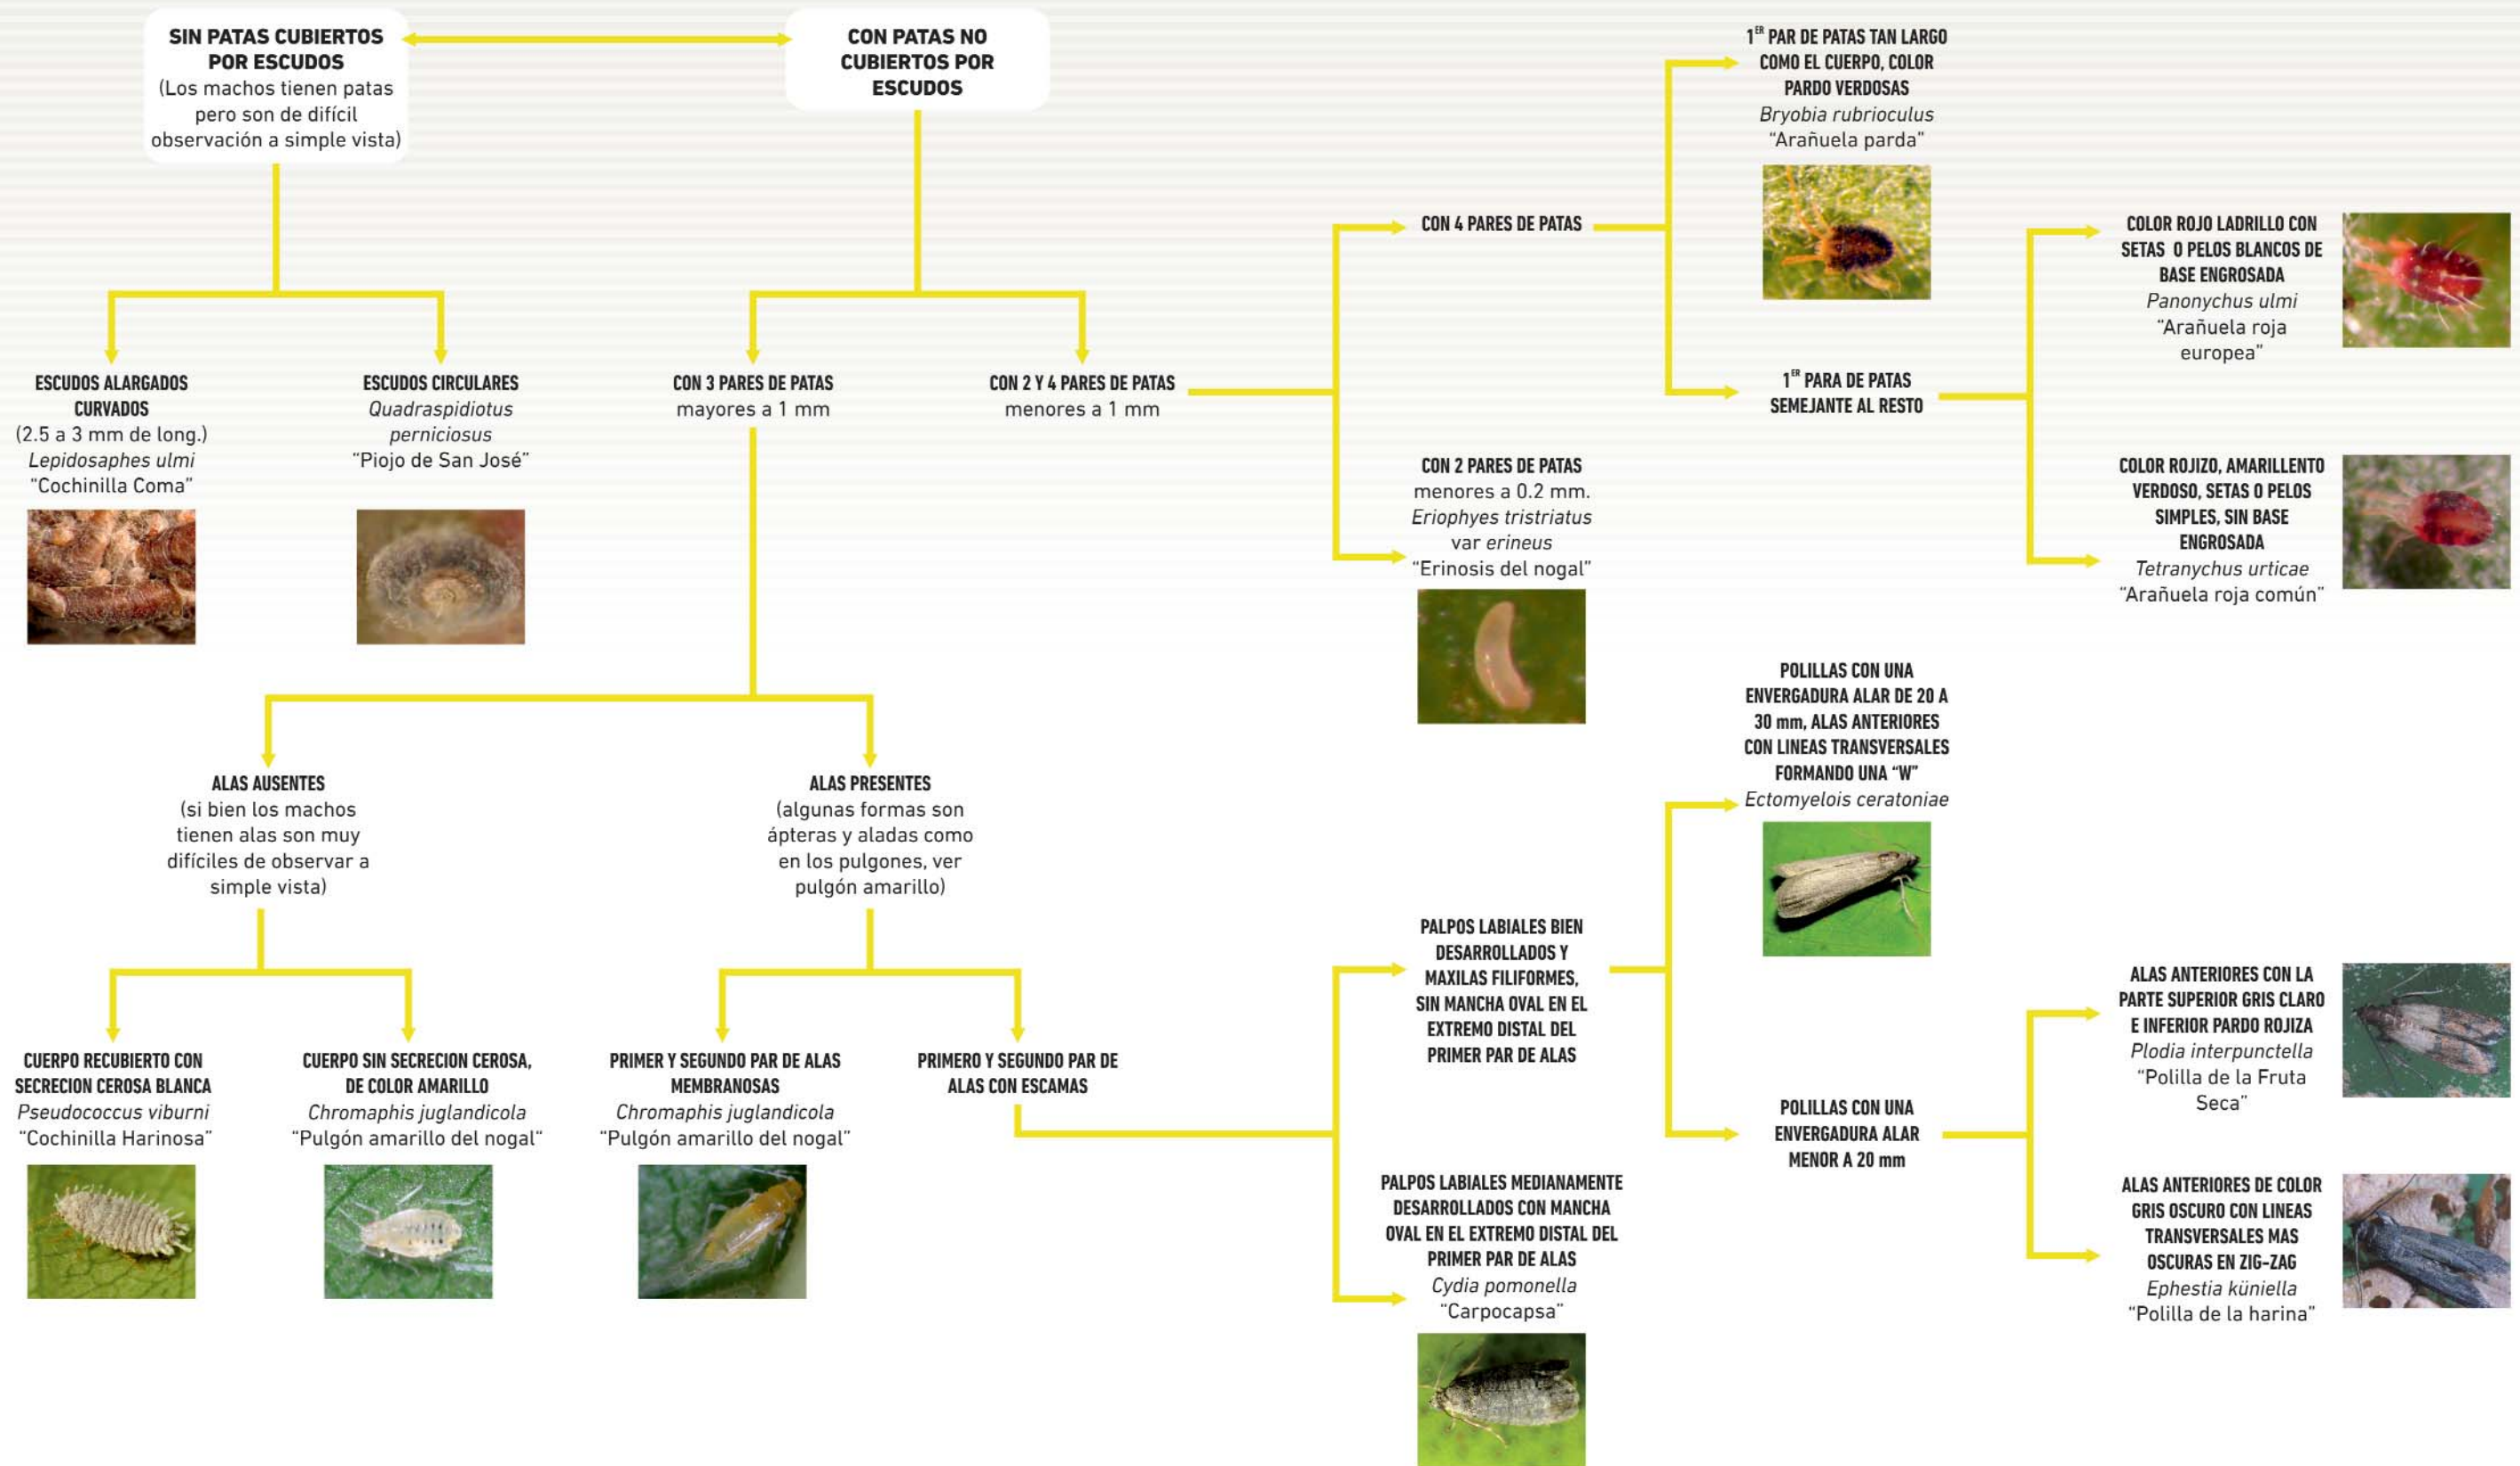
SIN PATAS CUBIERTOS POR ESCUDOS
(Los machos tienen patas pero son de difícil observación a simple vista)

CON PATAS NO CUBIERTOS POR ESCUDOS

$1^{ER}$ PAR DE PATAS TAN LARGO COMO EL CUERPO, COLOR PARDO VERDOSAS
*Bryobia rubrioculus*
"Arañuela parda"

CON 4 PARES DE PATAS

COLOR ROJO LADRILLO CON SETAS O PELOS BLANCOS DE BASE ENGROSADA
*Panonychus ulmi*
"Arañuela roja europea"

ESCUDOS ALARGADOS CURVADOS
(2.5 a 3 mm de long.)
*Lepidosaphes ulmi*
"Cochinilla Coma"

ESCUDOS CIRCULARES
*Quadraspidiotus perniciosus*
"Piojo de San José"

CON 3 PARES DE PATAS
mayores a 1 mm

CON 2 Y 4 PARES DE PATAS
menores a 1 mm

$1^{ER}$ PARA DE PATAS SEMEJANTE AL RESTO

CON 2 PARES DE PATAS
menores a 0.2 mm.
*Eriophyes tristriatus* var *erineus*
"Erinosis del nogal"

COLOR ROJIZO, AMARILLENTO VERDOSO, SETAS O PELOS SIMPLES, SIN BASE ENGROSADA
*Tetranychus urticae*
"Arañuela roja común"

POLILLAS CON UNA ENVERGADURA ALAR DE 20 A 30 mm, ALAS ANTERIORES CON LINEAS TRANSVERSALES FORMANDO UNA "W"
*Ectomyelois ceratoniae*

ALAS AUSENTES
(si bien los machos tienen alas son muy difíciles de observar a simple vista)

ALAS PRESENTES
(algunas formas son ápteras y aladas como en los pulgones, ver pulgón amarillo)

PALPOS LABIALES BIEN DESARROLLADOS Y MAXILAS FILIFORMES, SIN MANCHA OVAL EN EL EXTREMO DISTAL DEL PRIMER PAR DE ALAS

ALAS ANTERIORES CON LA PARTE SUPERIOR GRIS CLARO E INFERIOR PARDO ROJIZA
*Plodia interpunctella*
"Polilla de la Fruta Seca"

CUERPO RECUBIERTO CON SECRECION CEROSA BLANCA
*Pseudococcus viburni*
"Cochinilla Harinosa"

CUERPO SIN SECRECION CEROSA, DE COLOR AMARILLO
*Chromaphis juglandicola*
"Pulgón amarillo del nogal"

PRIMER Y SEGUNDO PAR DE ALAS MEMBRANOSAS
*Chromaphis juglandicola*
"Pulgón amarillo del nogal"

PRIMERO Y SEGUNDO PAR DE ALAS CON ESCAMAS

POLILLAS CON UNA ENVERGADURA ALAR MENOR A 20 mm

PALPOS LABIALES MEDIANAMENTE DESARROLLADOS CON MANCHA OVAL EN EL EXTREMO DISTAL DEL PRIMER PAR DE ALAS
*Cydia pomonella*
"Carpocapsa"

ALAS ANTERIORES DE COLOR GRIS OSCURO CON LINEAS TRANSVERSALES MAS OSCURAS EN ZIG-ZAG
*Ephestia küniella*
"Polilla de la harina"